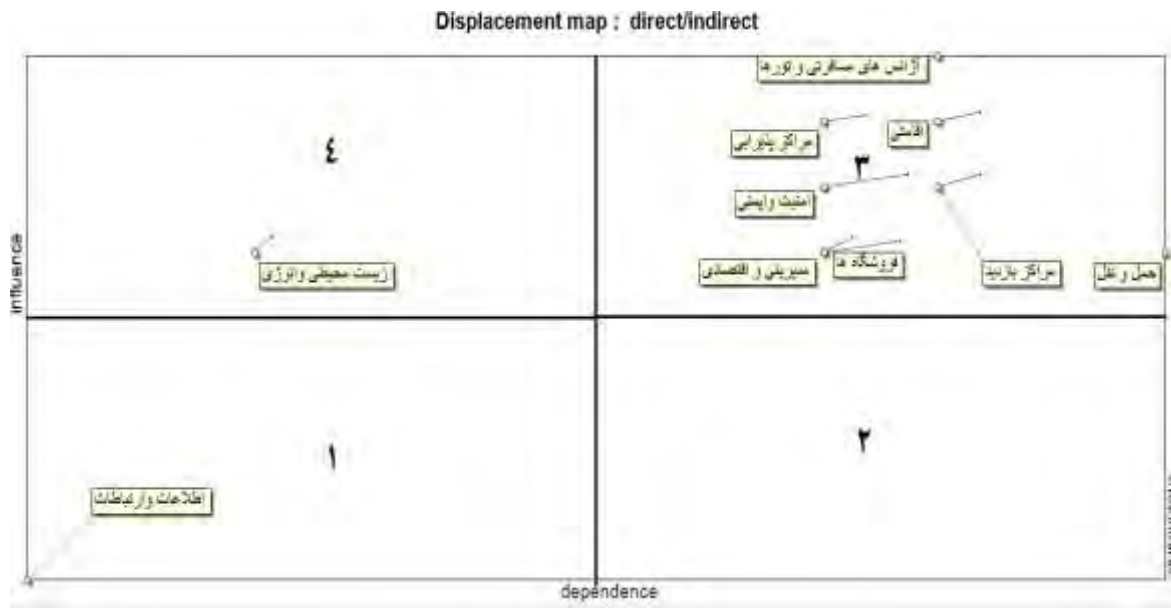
Displacement map : direct/indirect

influence

٤

زیست محیطی و انرژی

آژانس های مسافرتی و تورها

مراکز پذیرایی

اقامتی

٣

امنیت و ایمنی

فروشگاه ها

مدیریتی و اقتصادی

مراکز بازدید

حمل و نقل

١

اطلاعات و ارتباطات

٢

dependence